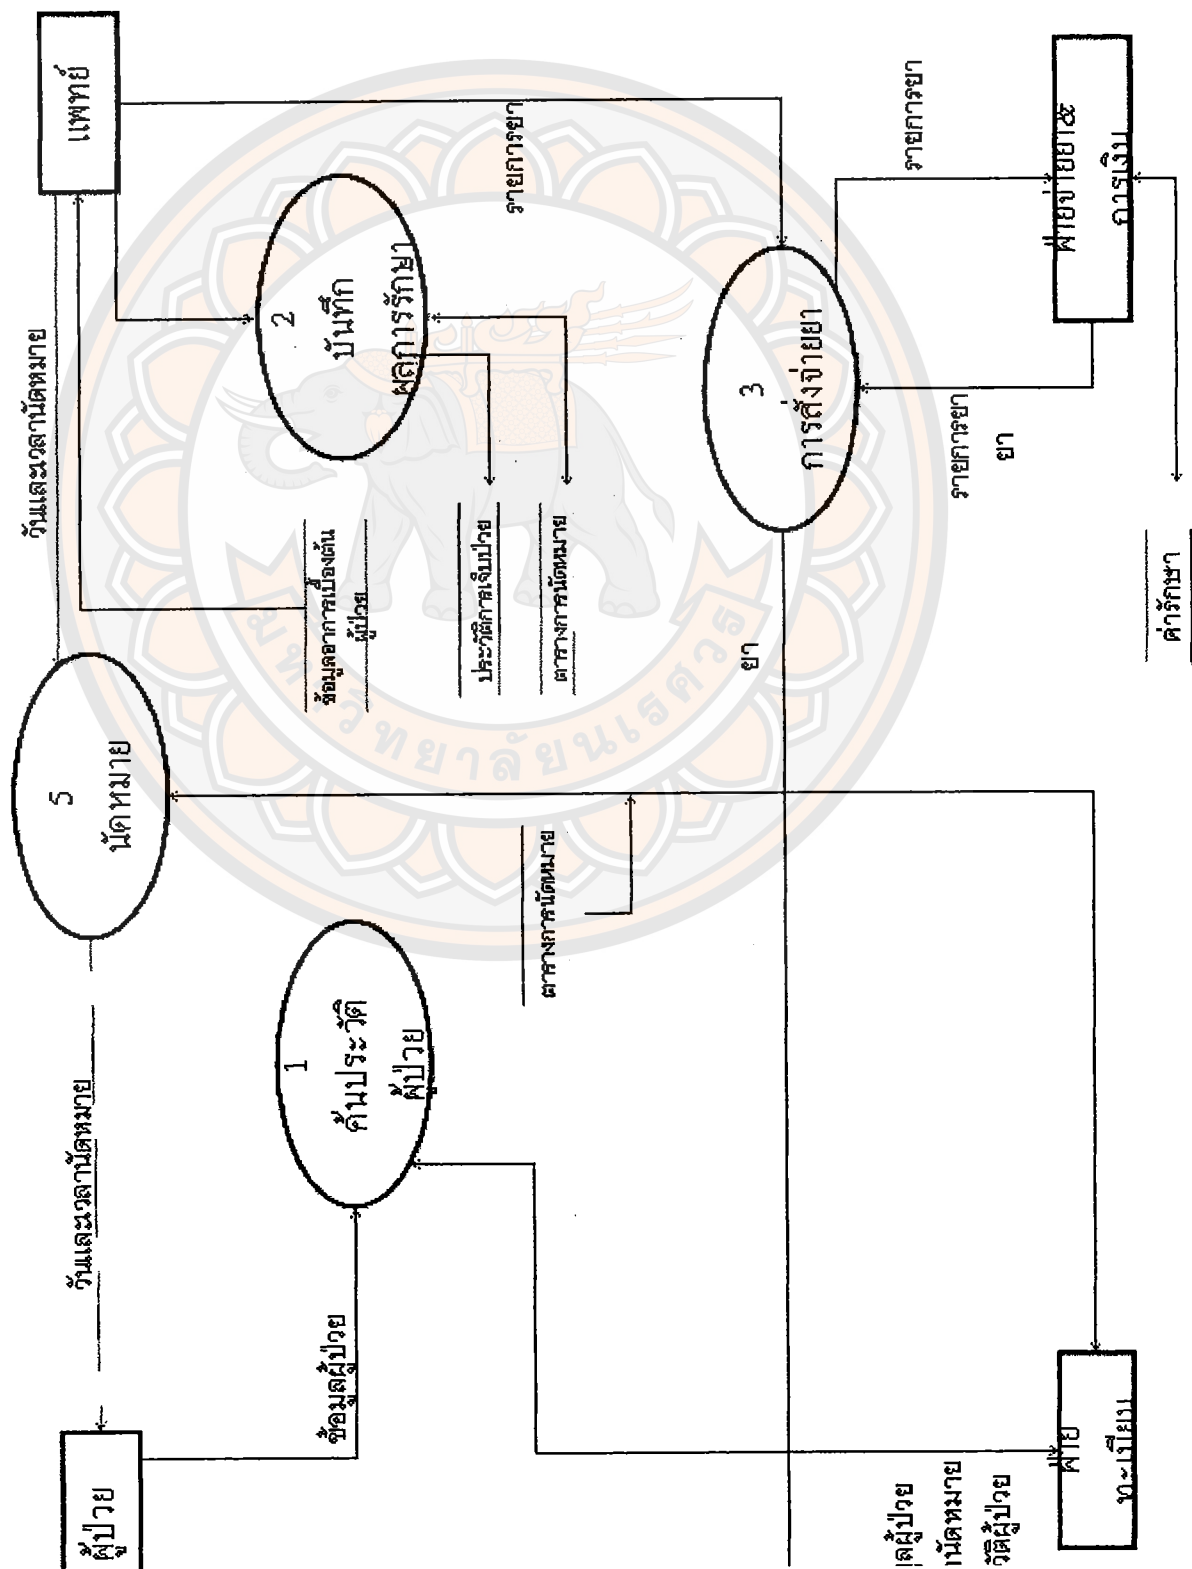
แพทย์

วันและเวลานัดหมาย

2
บันทึก
ผลการรักษา

รายการยา

รายการยา

3
การสั่งจ่ายยา

ฝ่ายจ่ายยาและการเงิน

รายการยา

ยา

ค่ารักษา

ข้อมูลอาการเบื้องต้นผู้ป่วย

ประวัติการเจ็บป่วย

ตารางการนัดหมาย

ยา

5
นัดหมาย

ตารางการนัดหมาย

1
ค้นประวัติ
ผู้ป่วย

วันและเวลานัดหมาย

ผู้ป่วย

ข้อมูลผู้ป่วย

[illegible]ลผู้ป่วย
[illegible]นัดหมาย
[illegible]วัติผู้ป่วย

ฝ่าย
ทะเบียน